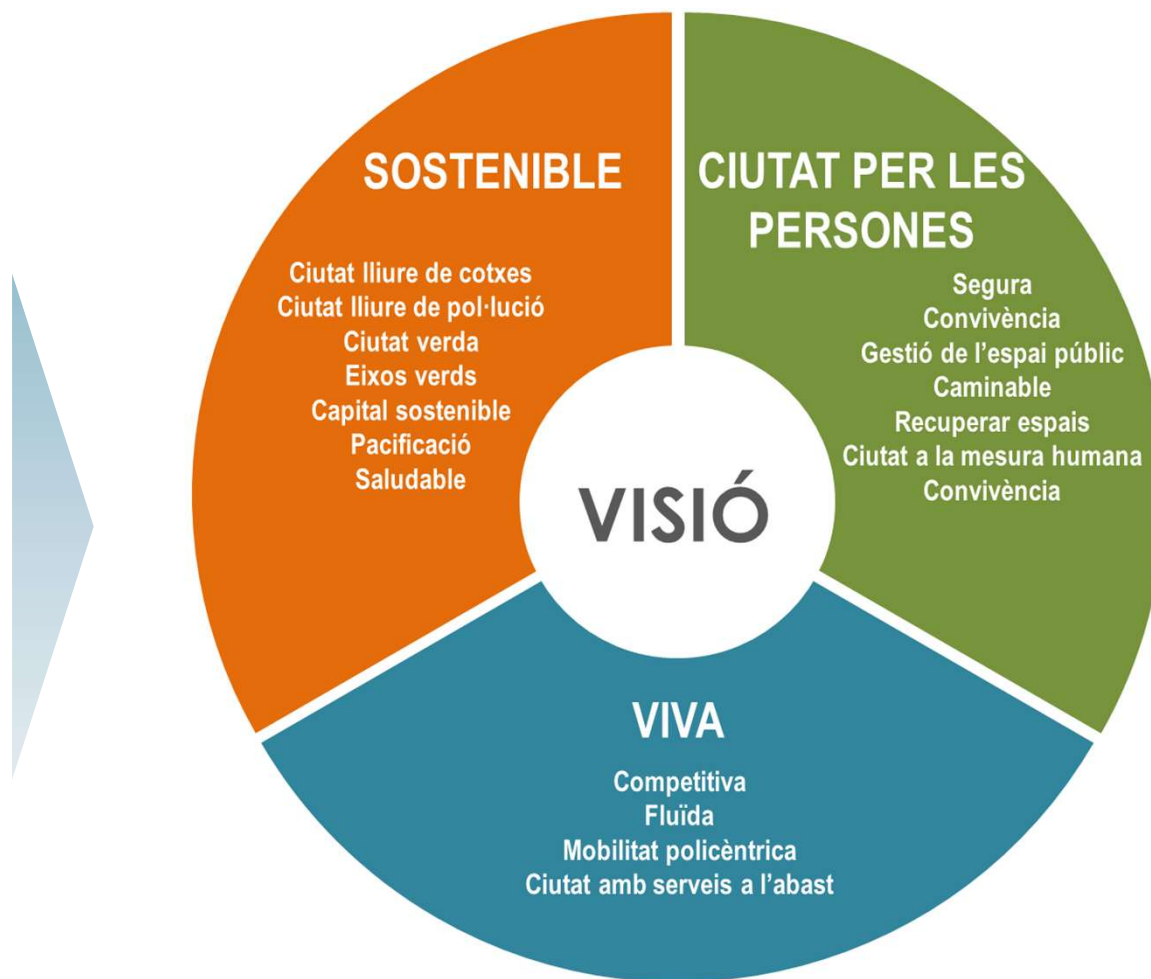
SOSTENIBLE

Ciutat lliure de cotxes
Ciutat lliure de pol·lució
Ciutat verda
Eixos verds
Capital sostenible
Pacificació
Saludable

CIUTAT PER LES PERSONES

Segura
Convivència
Gestió de l'espai públic
Caminable
Recuperar espais
Ciutat a la mesura humana
Convivència

VISIÓ

VIVA

Competitiva
Fluïda
Mobilitat policèntrica
Ciutat amb serveis a l'abast